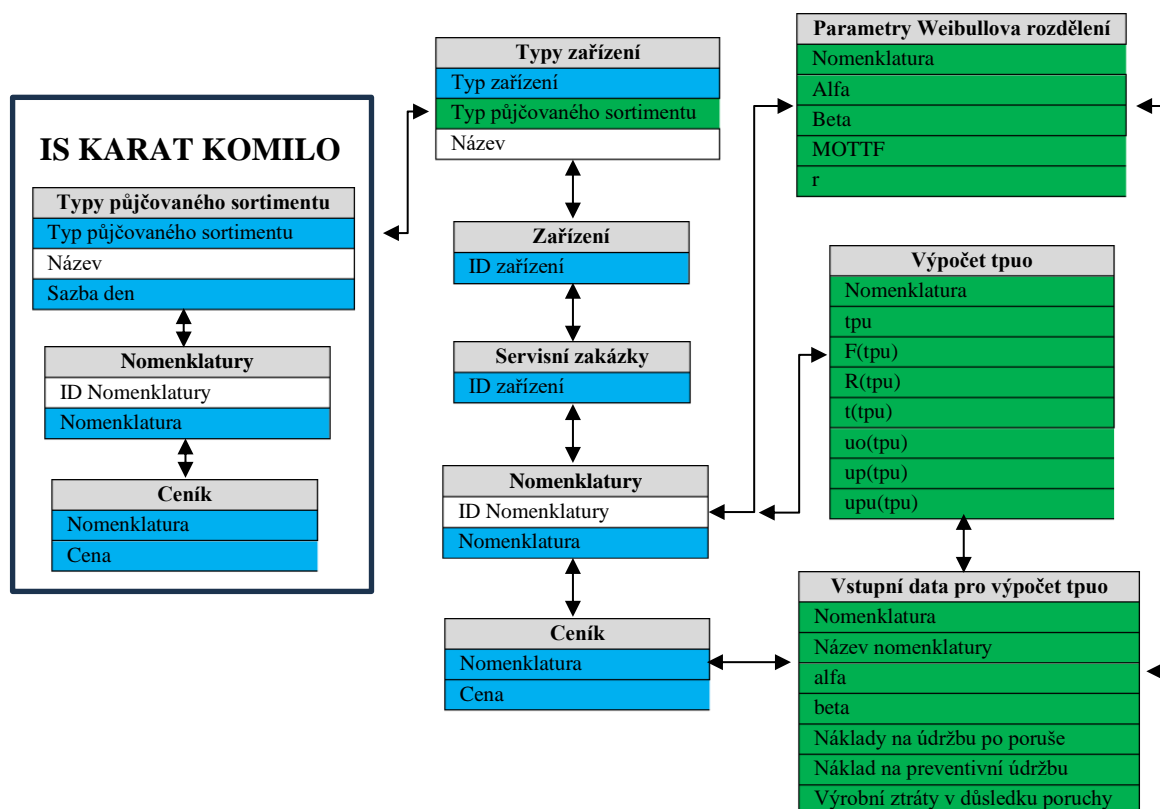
IS KARAT KOMILO

Typy půjčovaného sortimentu
Typ půjčovaného sortimentu
Název
Sazba den

Nomenklatury
ID Nomenklatury
Nomenklatura

Ceník
Nomenklatura
Cena

Typy zařízení
Typ zařízení
Typ půjčovaného sortimentu
Název

Zařízení
ID zařízení

Servisní zakázky
ID zařízení

Nomenklatury
ID Nomenklatury
Nomenklatura

Ceník
Nomenklatura
Cena

Parametry Weibullova rozdělení
Nomenklatura
Alfa
Beta
MOTTF
r

Výpočet tpuo
Nomenklatura
tpu
F(tpu)
R(tpu)
t(tpu)
uo(tpu)
up(tpu)
upu(tpu)

Vstupní data pro výpočet tpuo
Nomenklatura
Název nomenklatury
alfa
beta
Náklady na údržbu po poruše
Náklad na preventivní údržbu
Výrobní ztráty v důsledku poruchy